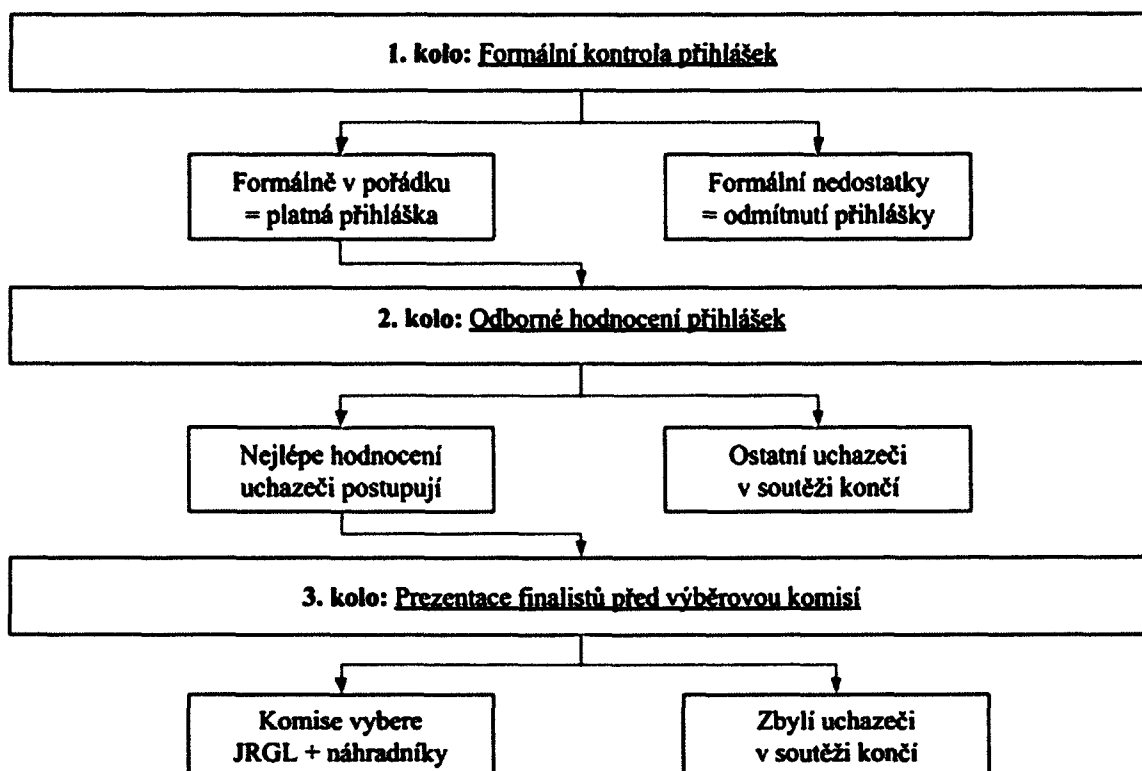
1. kolo: Formální kontrola přihlášek

Formálně v pořádku = platná přihláška

Formální nedostatky = odmítnutí přihlášky

2. kolo: Odborné hodnocení přihlášek

Nejlépe hodnocení uchazeči postupují

Ostatní uchazeči v soutěži končí

3. kolo: Prezentace finalistů před výběrovou komisí

Komise vybere JRGL + náhradníky

Zbylí uchazeči v soutěži končí